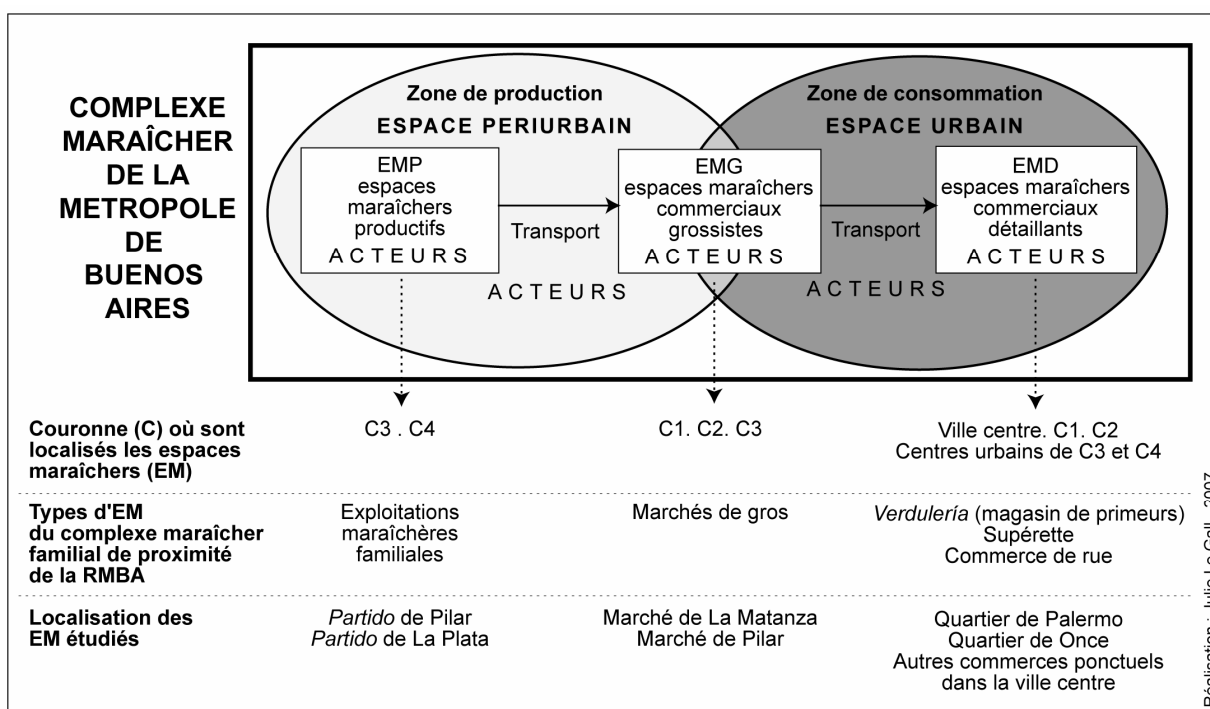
COMPLEXE MARAÎCHER DE LA METROPOLE DE BUENOS AIRES

Zone de production
ESPACE PERIURBAIN

Zone de consommation
ESPACE URBAIN

EMP
espaces maraîchers productifs
ACTEURS

Transport

EMG
espaces maraîchers commerciaux grossistes
ACTEURS

Transport

EMD
espaces maraîchers commerciaux détaillants
ACTEURS

ACTEURS

ACTEURS

| | | | |
|---|---|---|---|
| Couronne (C) où sont localisés les espaces maraîchers (EM) | C3 . C4 | C1. C2. C3 | Ville centre. C1. C2 Centres urbains de C3 et C4 |
| Types d'EM du complexe maraîcher familial de proximité de la RMBA | Exploitations maraîchères familiales | Marchés de gros | *Verdulería* (magasin de primeurs) Supérette Commerce de rue |
| Localisation des EM étudiés | *Partido* de Pilar *Partido* de La Plata | Marché de La Matanza Marché de Pilar | Quartier de Palermo Quartier de Once Autres commerces ponctuels dans la ville centre |

Réalisation : Julie Le Gall, 2007